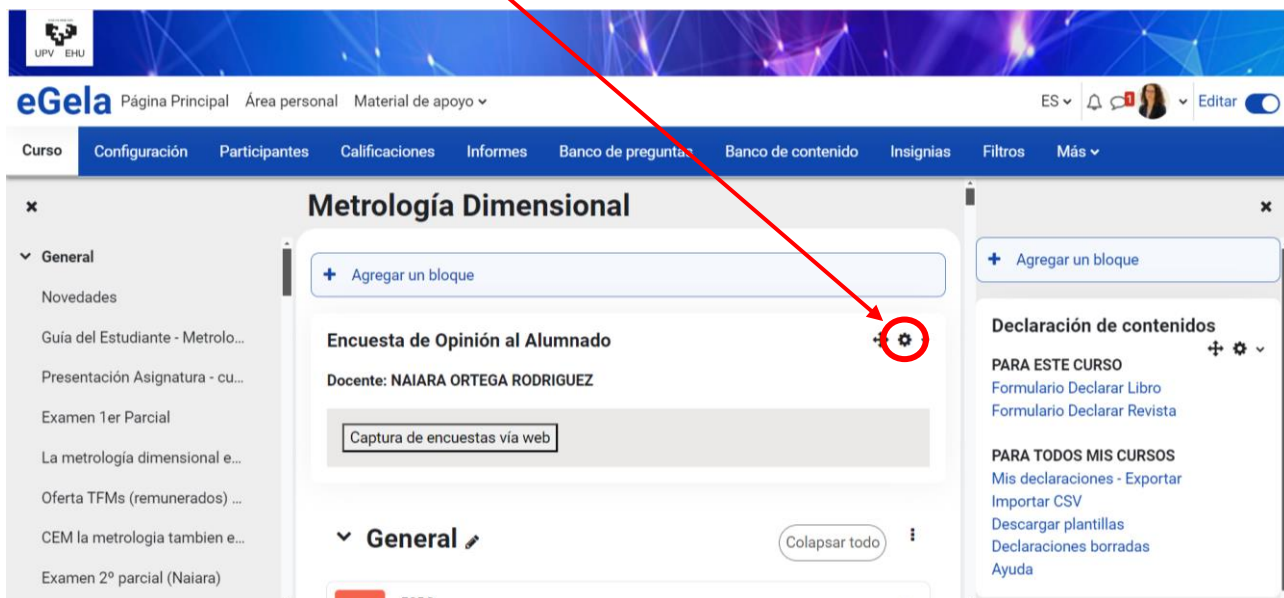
UPV EHU

eGela Página Principal Área personal Material de apoyo

ES Editar

Curso Configuración Participantes Calificaciones Informes Banco de preguntas Banco de contenido Insignias Filtros Más

General
Novedades
Guía del Estudiante - Metrolo...
Presentación Asignatura - cu...
Examen 1er Parcial
La metrología dimensional e...
Oferta TFMs (remunerados) ...
CEM la metrologia tambien e...
Examen 2º parcial (Naiara)

Metrología Dimensional

+ Agregar un bloque

Encuesta de Opinión al Alumnado

Docente: NAIARA ORTEGA RODRIGUEZ

Captura de encuestas vía web

General

Colapsar todo

+ Agregar un bloque

Declaración de contenidos

PARA ESTE CURSO
Formulario Declarar Libro
Formulario Declarar Revista

PARA TODOS MIS CURSOS
Mis declaraciones - Exportar
Importar CSV
Descargar plantillas
Declaraciones borradas
Ayuda